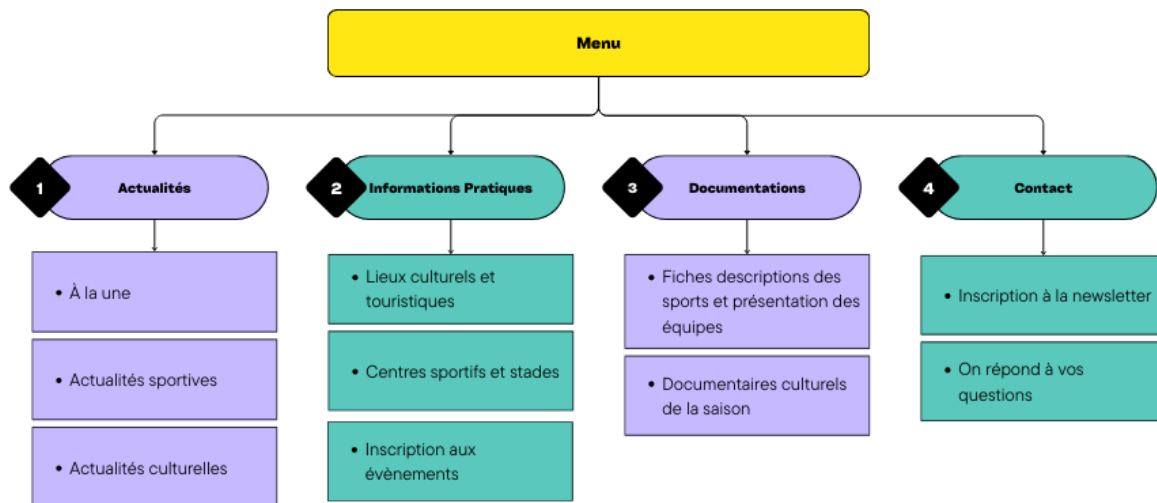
Menu

1 Actualités

- À la une

- Actualités sportives

- Actualités culturelles

2 Informations Pratiques

- Lieux culturels et touristiques

- Centres sportifs et stades

- Inscription aux évènements

3 Documentations

- Fiches descriptions des sports et présentation des équipes

- Documentaires culturels de la saison

4 Contact

- Inscription à la newsletter

- On répond à vos questions